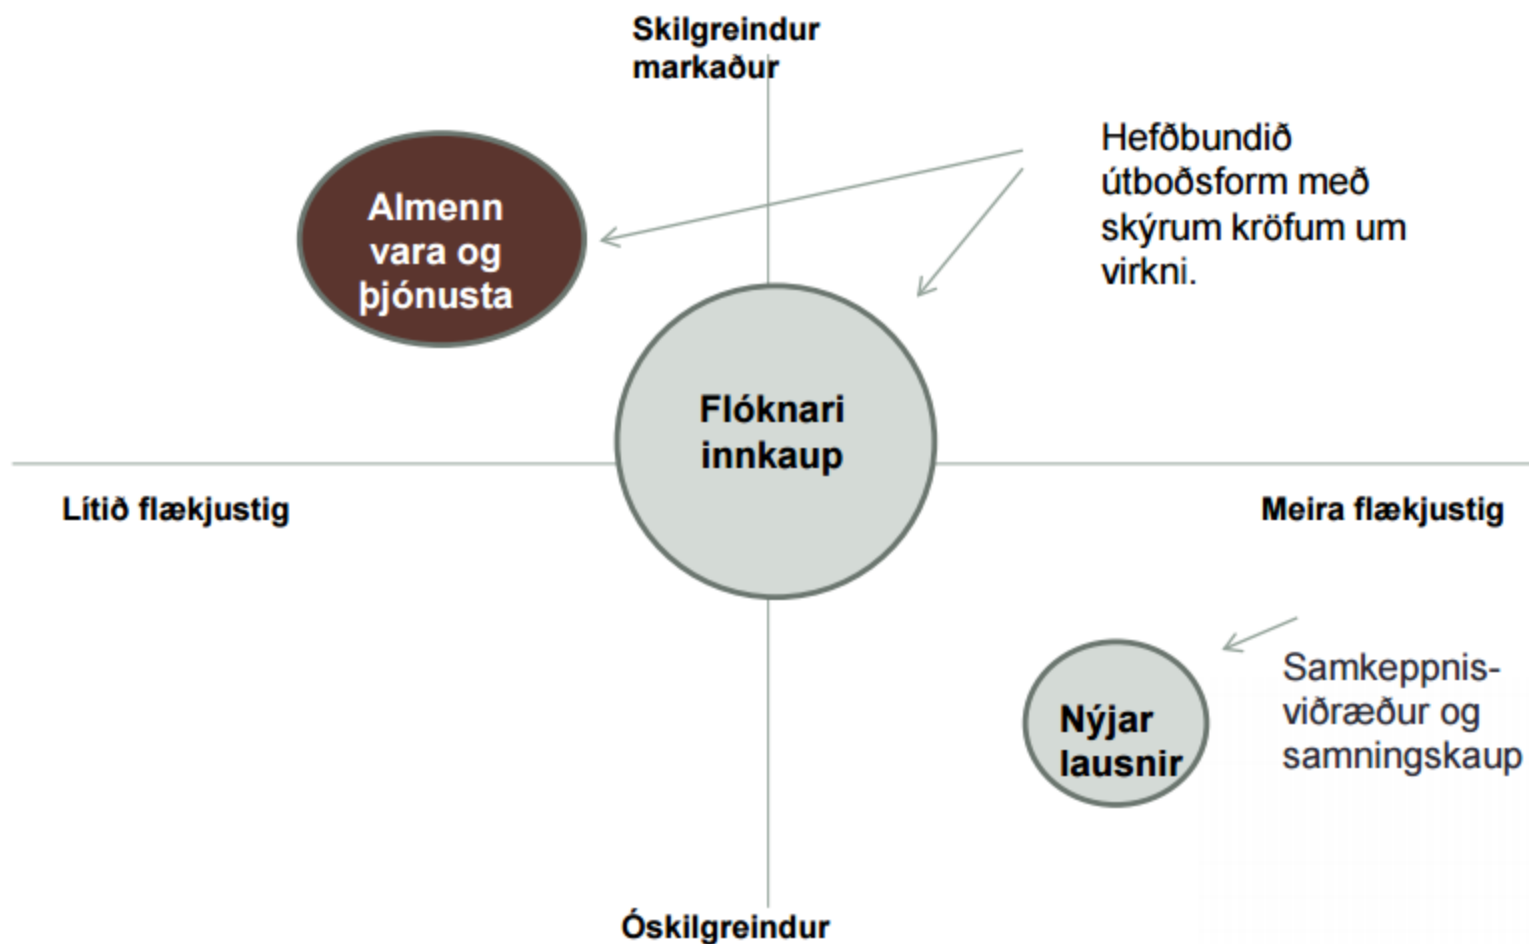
Skilgreindur markaður

Almenn vara og þjónusta

Hefðbundið útboðsform með skýrum kröfum um virkni.

Flóknari innkaup

Lítið flækjustig

Meira flækjustig

Nýjar lausnir

Samkeppnisviðræður og samningskaup

Óskilgreindur